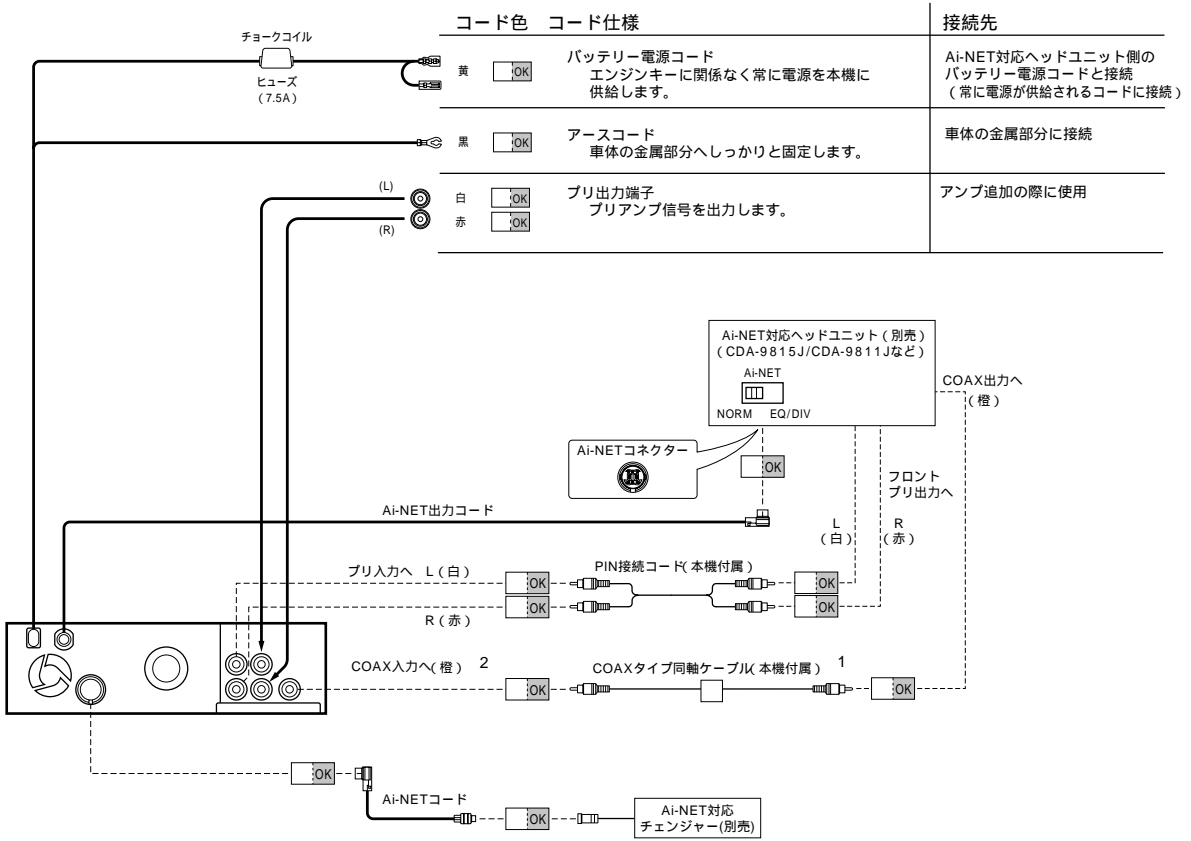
| コード色 | | コード仕様 | 接続先 |
|---|---|---|---|
| 黄 | OK | バッテリー電源コード エンジンキーに関係なく常に電源を本機に供給します。 | Ai-NET対応ヘッドユニット側のバッテリー電源コードと接続 (常に電源が供給されるコードに接続) |
| 黒 | OK | アースコード 車体の金属部分へしっかりと固定します。 | 車体の金属部分に接続 |
| 白 赤 | OK OK | プリ出力端子 プリアンプ信号を出力します。 | アンプ追加の際に使用 |

チョークコイル

ヒューズ (7.5A)

(L)

(R)

Ai-NET対応ヘッドユニット(別売) (CDA-9815J/CDA-9811Jなど)

Ai-NET

NORM EQ/DIV

COAX出力へ (橙)

Ai-NETコネクター

OK

フロント プリ出力へ

Ai-NET出力コード

L (白)

R (赤)

プリ入力へ L(白)

PIN接続コード(本機付属)

OK OK OK OK

R(赤)

COAX入力へ(橙) 2

COAXタイプ同軸ケーブル(本機付属) 1

OK OK

OK

Ai-NETコード

OK

Ai-NET対応 チェンジャー(別売)